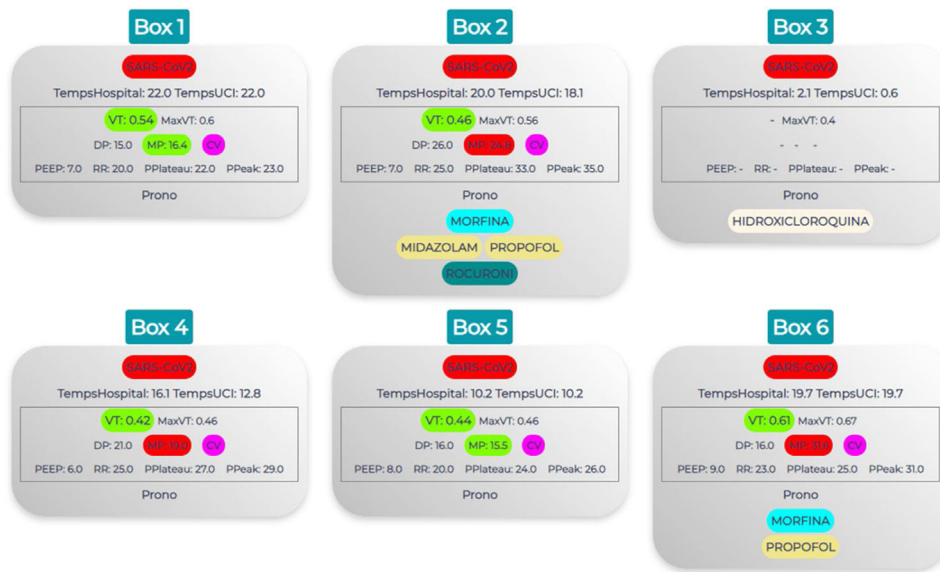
Box 1

SARS-CoV2

TempsHospital: 22.0 TempsUCI: 22.0

VT: 0.54 MaxVT: 0.6

DP: 15.0 MP: 16.4 CV

PEEP: 7.0 RR: 20.0 PPlateau: 22.0 PPeak: 23.0

Prono

Box 2

SARS-CoV2

TempsHospital: 20.0 TempsUCI: 18.1

VT: 0.46 MaxVT: 0.56

DP: 26.0 MP: 24.8 CV

PEEP: 7.0 RR: 25.0 PPlateau: 33.0 PPeak: 35.0

Prono

MORFINA

MIDAZOLAM PROPOFOL

ROCURONI

Box 3

SARS-CoV2

TempsHospital: 2.1 TempsUCI: 0.6

- MaxVT: 0.4

- - -

PEEP: - RR: - PPlateau: - PPeak: -

Prono

HIDROXICLOROQUINA

Box 4

SARS-CoV2

TempsHospital: 16.1 TempsUCI: 12.8

VT: 0.42 MaxVT: 0.46

DP: 21.0 MP: 19.0 CV

PEEP: 6.0 RR: 25.0 PPlateau: 27.0 PPeak: 29.0

Prono

Box 5

SARS-CoV2

TempsHospital: 10.2 TempsUCI: 10.2

VT: 0.44 MaxVT: 0.46

DP: 16.0 MP: 15.5 CV

PEEP: 8.0 RR: 20.0 PPlateau: 24.0 PPeak: 26.0

Prono

Box 6

SARS-CoV2

TempsHospital: 19.7 TempsUCI: 19.7

VT: 0.61 MaxVT: 0.67

DP: 16.0 MP: 31.6 CV

PEEP: 9.0 RR: 23.0 PPlateau: 25.0 PPeak: 31.0

Prono

MORFINA

PROPOFOL